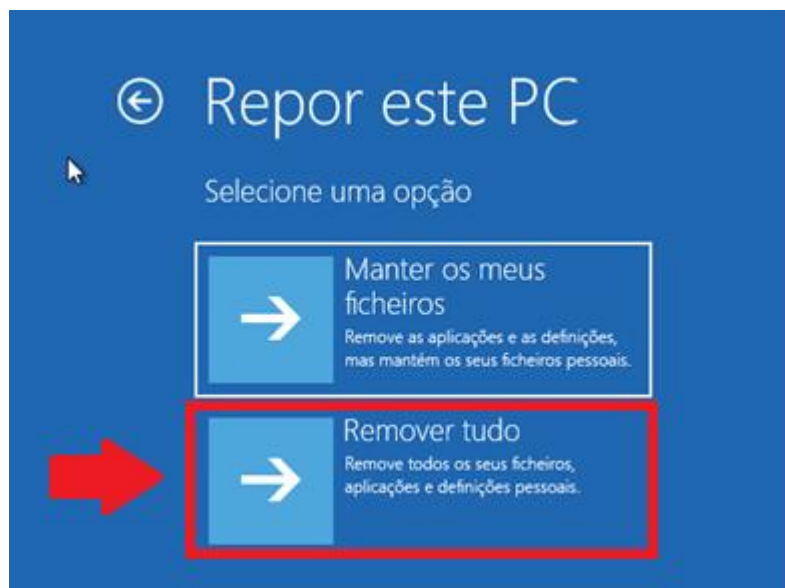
Repor este PC

Selecione uma opção

Manter os meus ficheiros
Remove as aplicações e as definições, mas mantém os seus ficheiros pessoais.

Remover tudo
Remove todos os seus ficheiros, aplicações e definições pessoais.